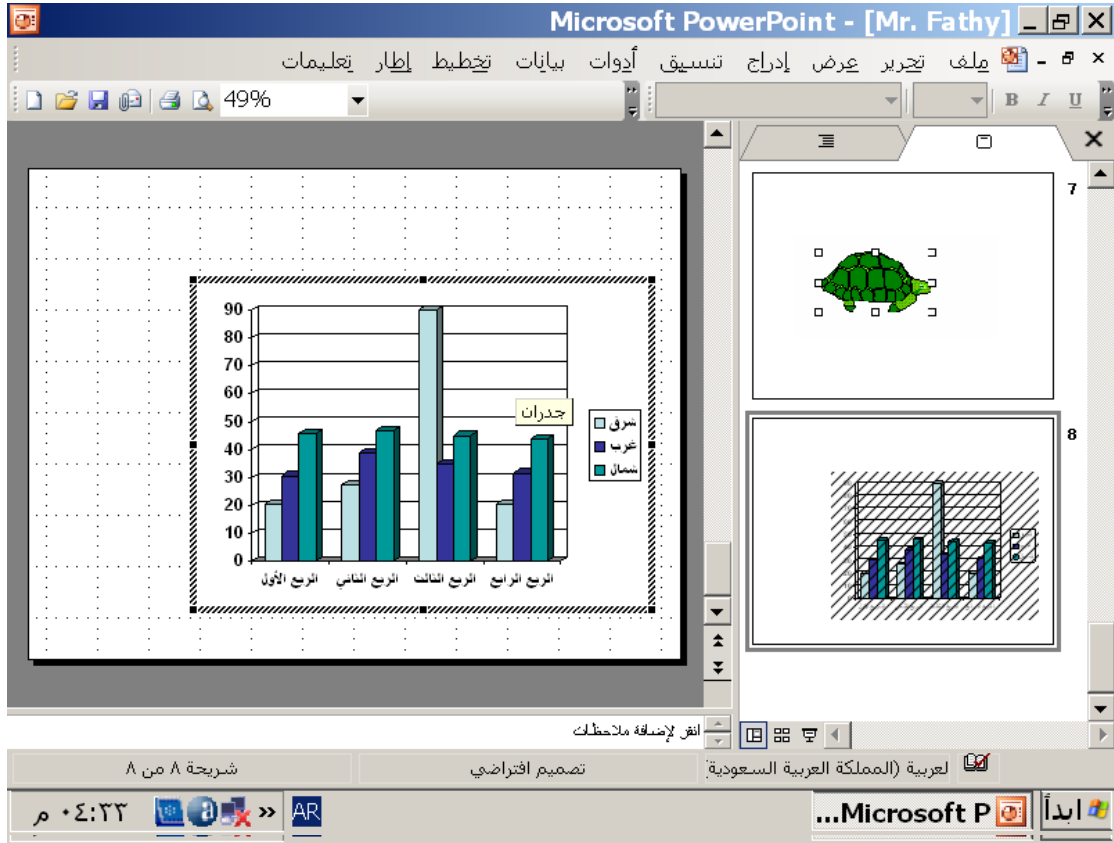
Microsoft PowerPoint - [Mr. Fathy]

ملف تحرير عرض إدراج تنسيق أدوات بيانات تخطيط إطار تعليمات

49%

B I U

90
80
70
60
50
40
30
20
10
0

الربع الأول الربع الثاني الربع الثالث الربع الرابع

جدران

شرق
غرب
شمال

7

8

انقر لإضافة ملاحظات

شريحة ٨ من ٨ تصميم افتراضي لعربية (المملكة العربية السعودية)

٠٤:٣٢ م AR Microsoft P... ابدأ